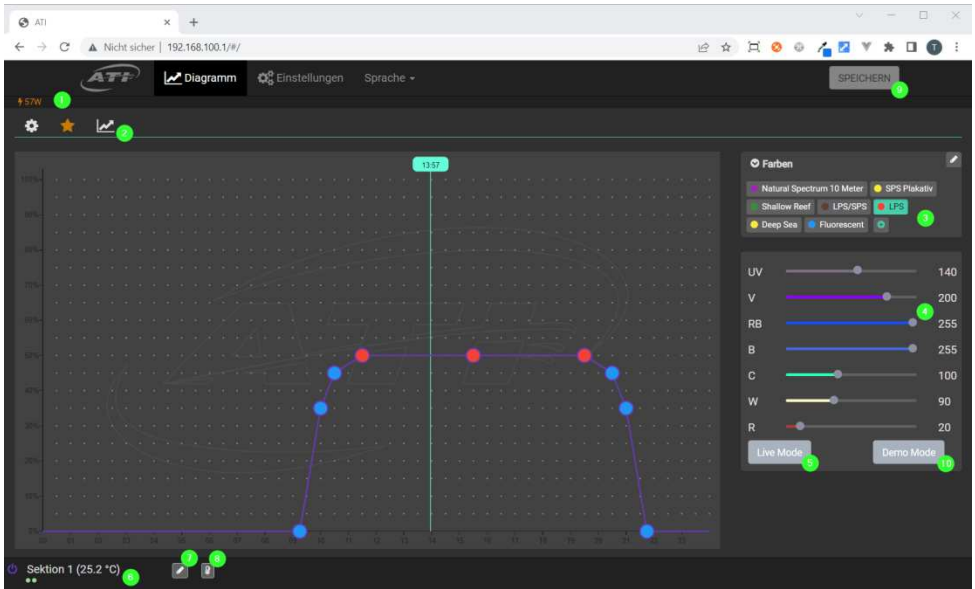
ATI ×

Nicht sicher | 192.168.100.1/#/

ATI Diagramm Einstellungen Sprache

SPEICHERN 9

57W 1

2

13:57

100%
90%
80%
70%
60%
50%
40%
30%
20%
10%
0%

Farben

Natural Spectrum 10 Meter
SPS Plakativ
Shallow Reef
LPS/SPS
LPS
Deep Sea
Fluorescent
3

UV 140
V 200
RB 255
B 255
C 100
W 90
R 20
4

Live Mode 5
Demo Mode 10

Sektion 1 (25.2 °C) 6
7 8